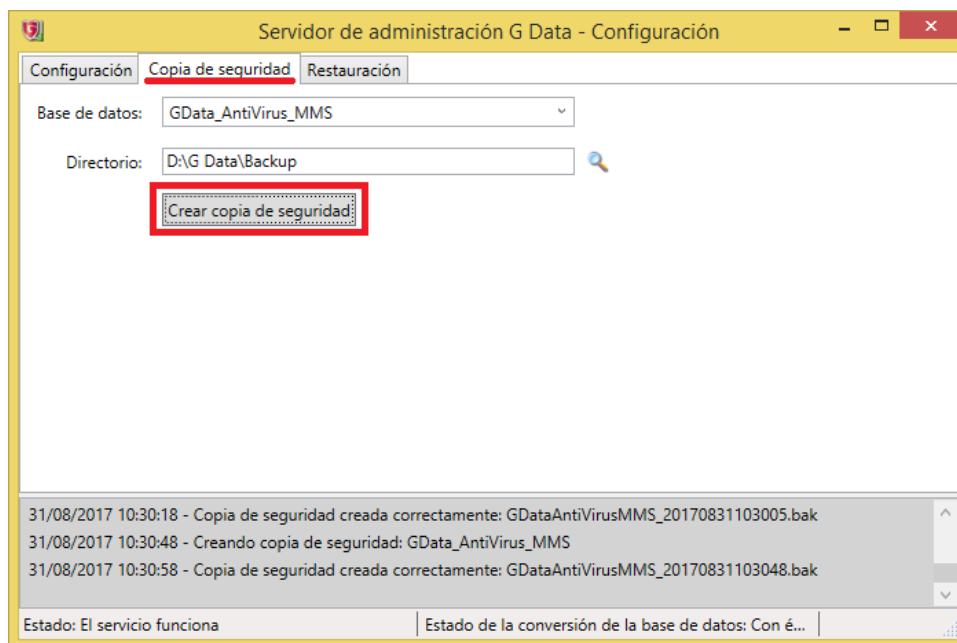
Servidor de administración G Data - Configuración

Configuración | Copia de seguridad | Restauración

Base de datos: GData_AntiVirus_MMS

Directorio: D:\G Data\Backup

Crear copia de seguridad

31/08/2017 10:30:18 - Copia de seguridad creada correctamente: GDataAntiVirusMMS_20170831103005.bak
31/08/2017 10:30:48 - Creando copia de seguridad: GData_AntiVirus_MMS
31/08/2017 10:30:58 - Copia de seguridad creada correctamente: GDataAntiVirusMMS_20170831103048.bak

Estado: El servicio funciona | Estado de la conversión de la base de datos: Con é...